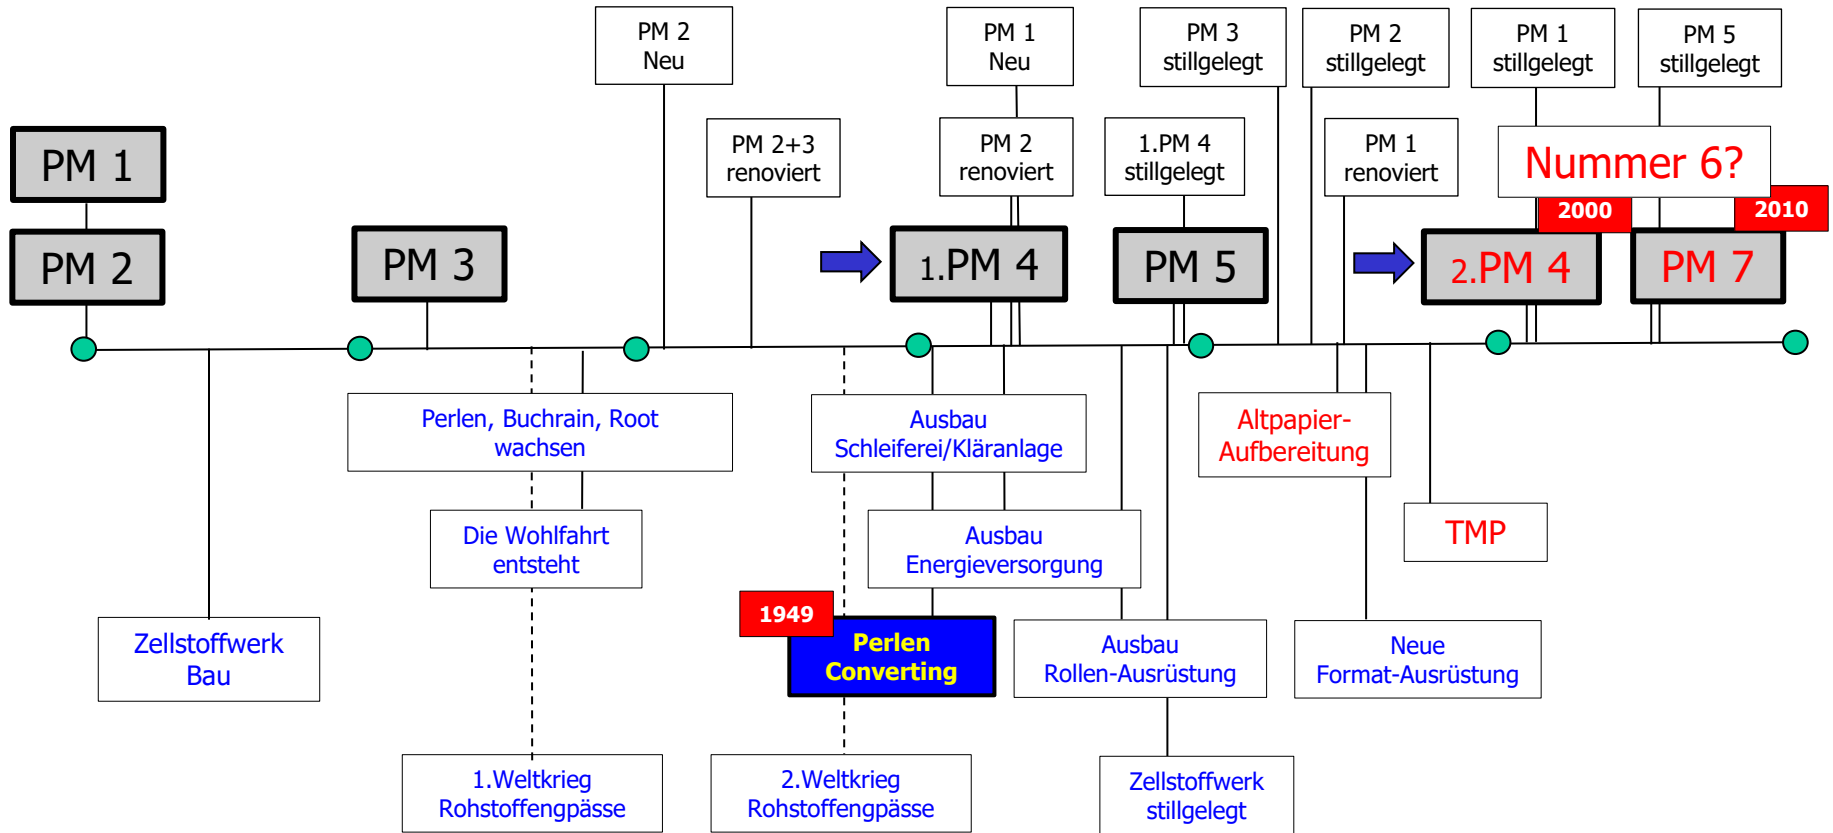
PM 2 Neu

PM 1 Neu

PM 3 stillgelegt

PM 2 stillgelegt

PM 1 stillgelegt

PM 5 stillgelegt

PM 1

PM 2+3 renoviert

PM 2 renoviert

1.PM 4 stillgelegt

PM 1 renoviert

Nummer 6?

2000

2010

PM 2

PM 3

1.PM 4

PM 5

2.PM 4

PM 7

Perlen, Buchrain, Root wachsen

Ausbau Schleiferei/Kläranlage

Altpapier-Aufbereitung

Die Wohlfahrt entsteht

Ausbau Energieversorgung

TMP

1949

Zellstoffwerk Bau

Perlen Converting

Ausbau Rollen-Ausrüstung

Neue Format-Ausrüstung

1.Weltkrieg Rohstoffengpässe

2.Weltkrieg Rohstoffengpässe

Zellstoffwerk stillgelegt